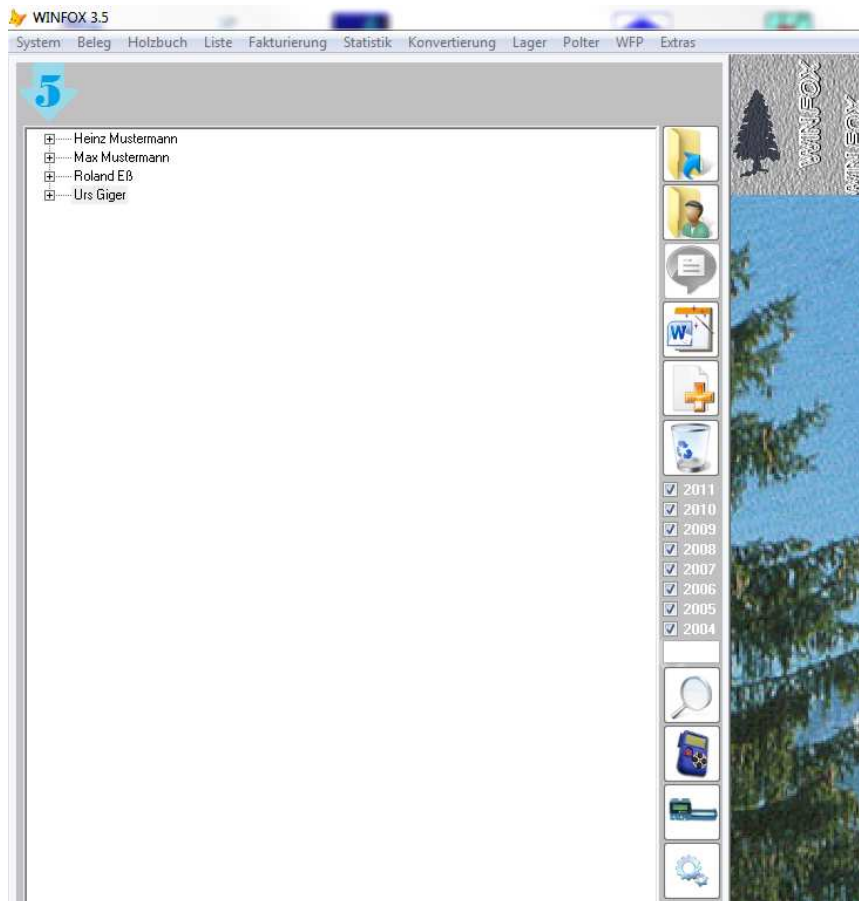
WINFOX 3.5

System Beleg Holzbuch Liste Fakturierung Statistik Konvertierung Lager Polter WFP Extras

5

Heinz Mustermann
Max Mustermann
Roland Eß
Urs Giger

2011
2010
2009
2008
2007
2006
2005
2004

WINFOX
WINFOX